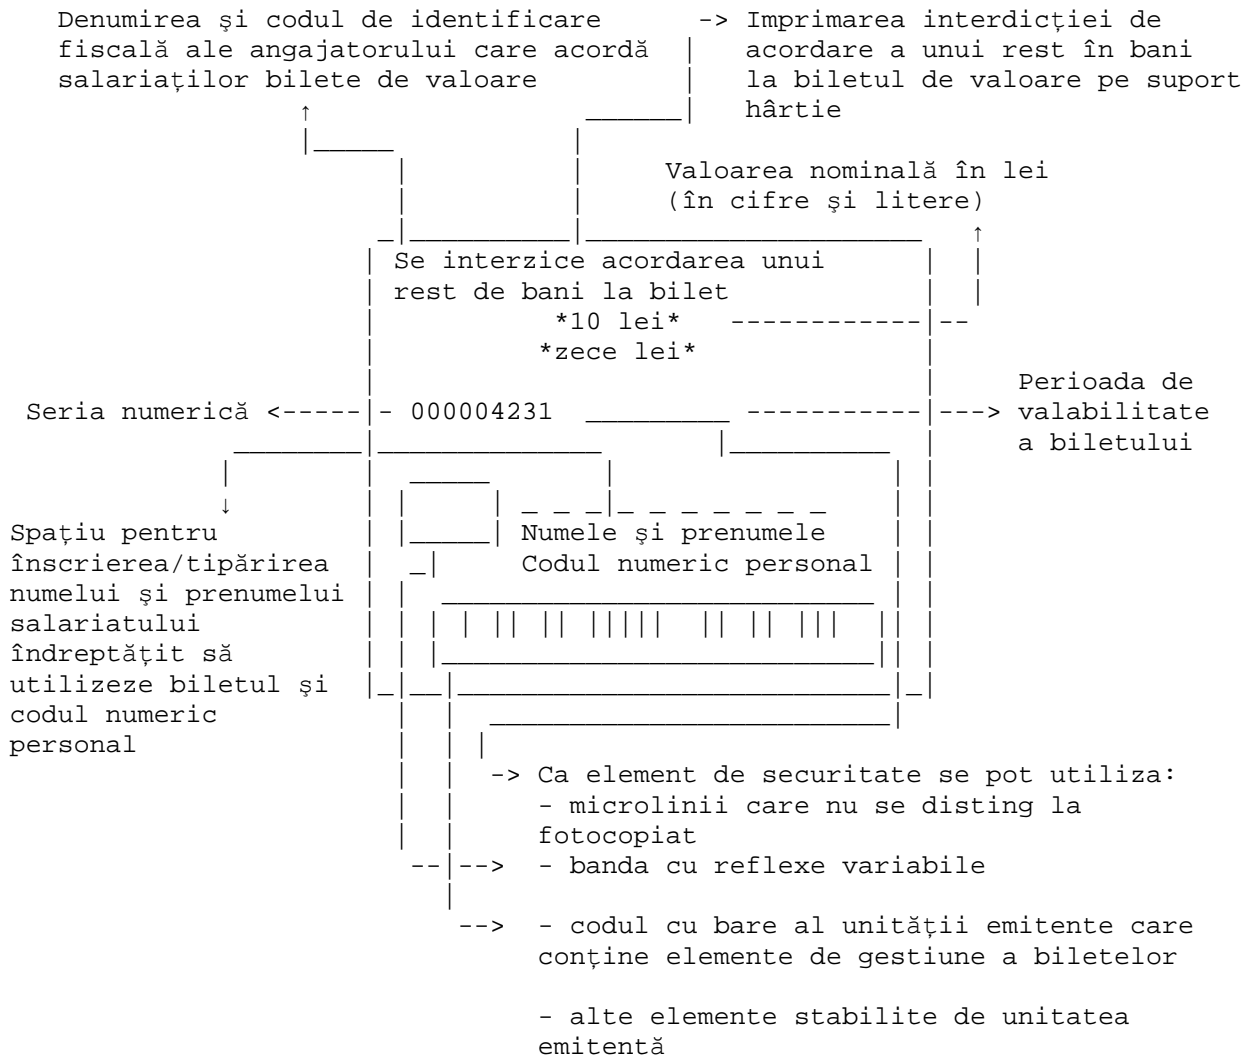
Denumirea şi codul de identificare fiscală ale angajatorului care acordă salariaţilor bilete de valoare

Imprimarea interdicţiei de acordare a unui rest în bani la biletul de valoare pe suport hârtie

Valoarea nominală în lei (în cifre şi litere)

Se interzice acordarea unui rest de bani la bilet
*10 lei*
*zece lei*

Seria numerică

- 000004231

Perioada de valabilitate a biletului

Spaţiu pentru înscrierea/tipărirea numelui şi prenumelui salariatului îndreptăţit să utilizeze biletul şi codul numeric personal

Numele şi prenumele
Codul numeric personal

Ca element de securitate se pot utiliza:
- microlinii care nu se disting la fotocopiat
- banda cu reflexe variabile
- codul cu bare al unităţii emitente care conţine elemente de gestiune a biletelor

- alte elemente stabilite de unitatea emitentă